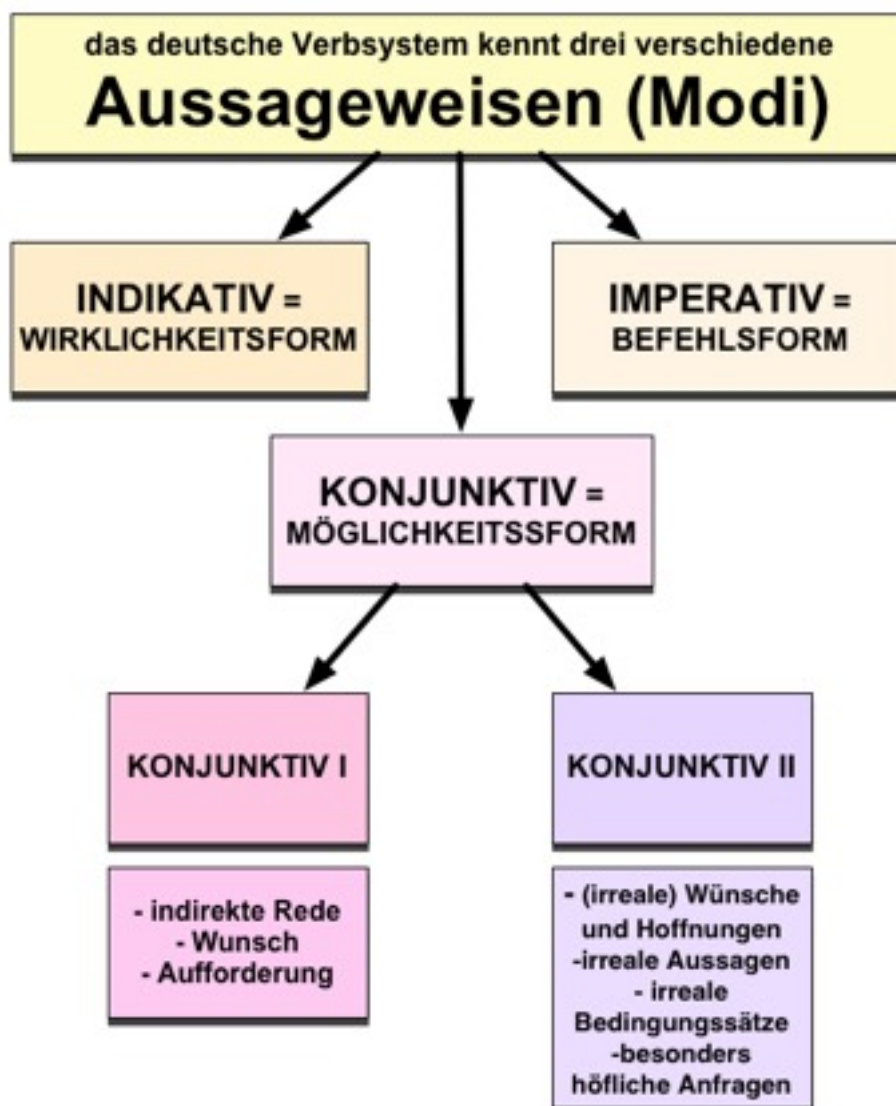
das deutsche Verbsystem kennt drei verschiedene
Aussageweisen (Modi)

INDIKATIV =
WIRKLICHKEITSFORM

IMPERATIV =
BEFEHLSFORM

KONJUNKTIV =
MÖGLICHKEITSSFORM

KONJUNKTIV I

- indirekte Rede
- Wunsch
- Aufforderung

KONJUNKTIV II

- (irreale) Wünsche und Hoffnungen
-irreale Aussagen
- irreale Bedingungssätze
-besonders höfliche Anfragen